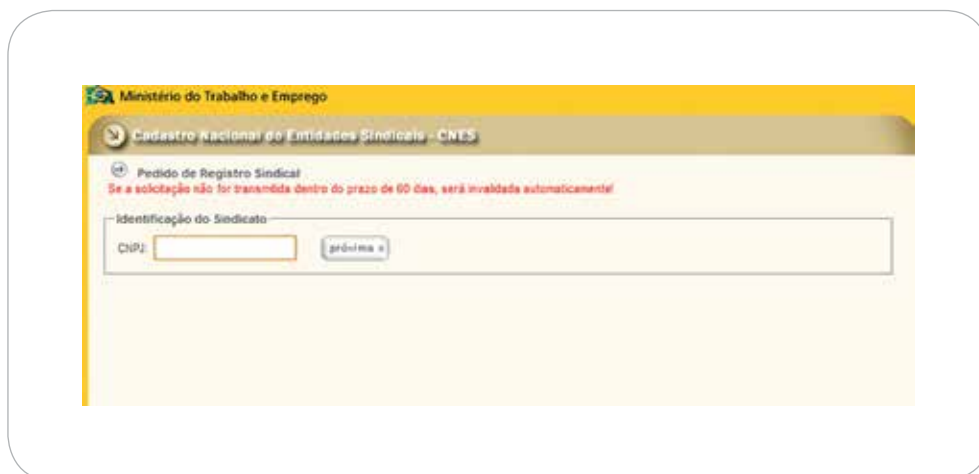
Ministério do Trabalho e Emprego

Cadastro Nacional de Entidades Sindicais - CNES

Pedido de Registro Sindical
Se a solicitação não for transmitida dentro do prazo de 60 dias, será invalidada automaticamente!

Identificação do Sindicato

CNPJ: próximo »